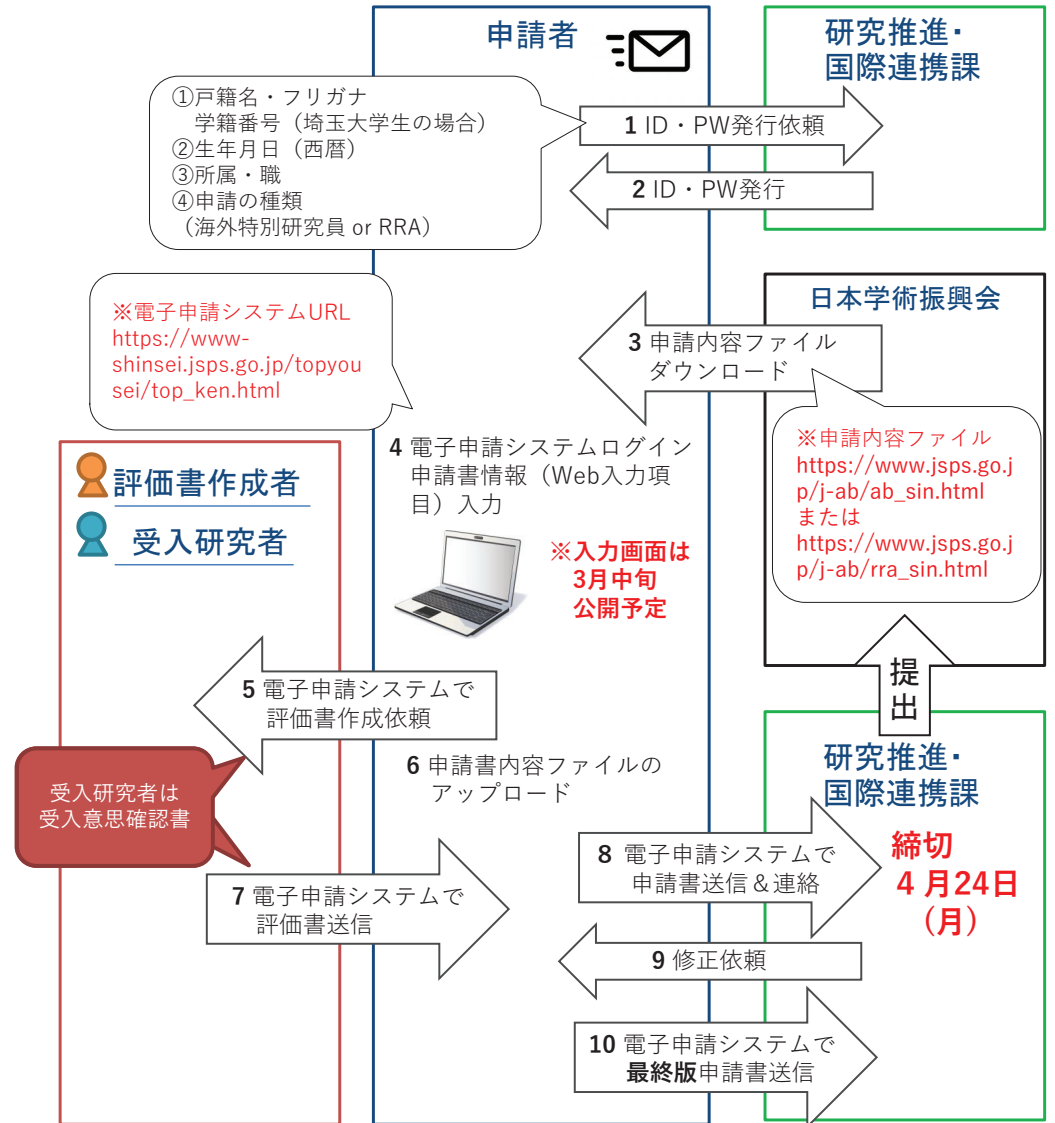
申請者

研究推進・
国際連携課

①戸籍名・フリガナ
学籍番号（埼玉大学生の場合）
②生年月日（西暦）
③所属・職
④申請の種類
（海外特別研究員 or RRA）

1 ID・PW発行依頼

2 ID・PW発行

日本学術振興会

※電子申請システムURL
https://www-shinsei.jsps.go.jp/topyousei/top_ken.html

3 申請内容ファイル
ダウンロード

※申請内容ファイル
https://www.jsps.go.jp/j-ab/ab_sin.html
または
https://www.jsps.go.jp/j-ab/rra_sin.html

評価書作成者

受入研究者

4 電子申請システムログイン
申請書情報（Web入力項目）入力

※入力画面は
3月中旬
公開予定

提出

5 電子申請システムで
評価書作成依頼

研究推進・
国際連携課

6 申請書内容ファイルの
アップロード

受入研究者は
受入意思確認書

8 電子申請システムで
申請書送信＆連絡

締切
4月24日
（月）

7 電子申請システムで
評価書送信

9 修正依頼

10 電子申請システムで
最終版申請書送信